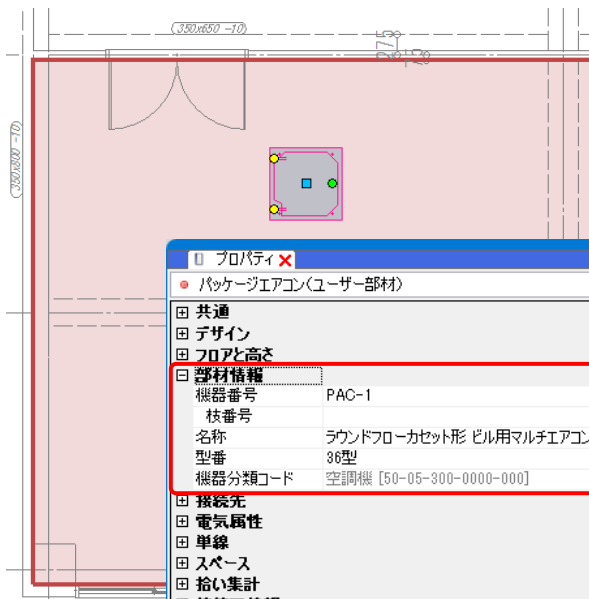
(350x650 -10)

275

(350x800 -10)

プロパティ

パッケージエアコン(ユーザー部材)

⊞ 共通
⊞ デザイン
⊞ フロアと高さ
⊟ 部材情報

| | |
|---|---|
| 機器番号 | PAC-1 |
| 枝番号 | |
| 名称 | ラウンドフローカセット形 ビル用マルチエアコン |
| 型番 | 36型 |
| 機器分類コード | 空調機 [50-05-300-0000-000] |

⊞ 接続先
⊞ 電気属性
⊞ 単線
⊞ スペース
⊞ 拾い集計